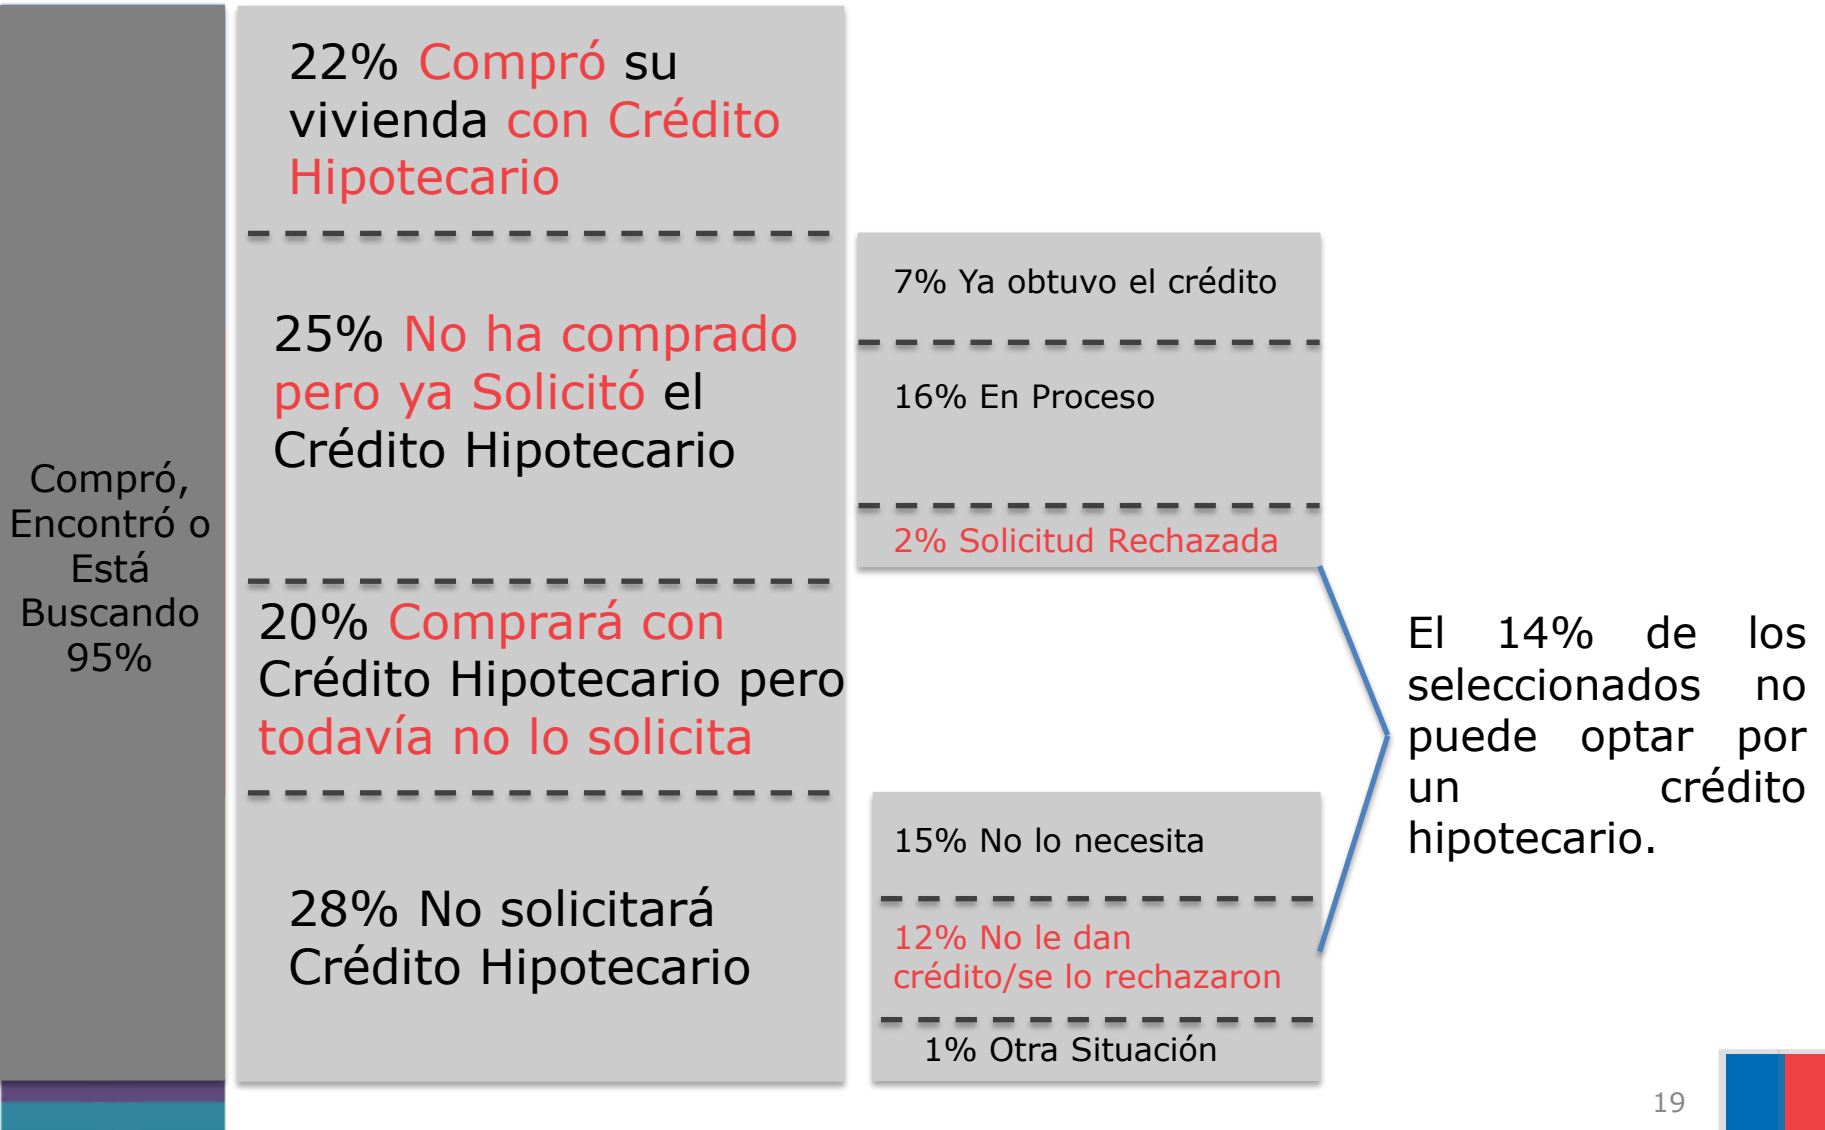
Compró, Encontró o Está Buscando 95%

22% Compró su vivienda con Crédito Hipotecario

25% No ha comprado pero ya Solicitó el Crédito Hipotecario

20% Comprará con Crédito Hipotecario pero todavía no lo solicita

28% No solicitará Crédito Hipotecario

7% Ya obtuvo el crédito

16% En Proceso

2% Solicitud Rechazada

15% No lo necesita

12% No le dan crédito/se lo rechazaron

1% Otra Situación

El 14% de los seleccionados no puede optar por un crédito hipotecario.

19